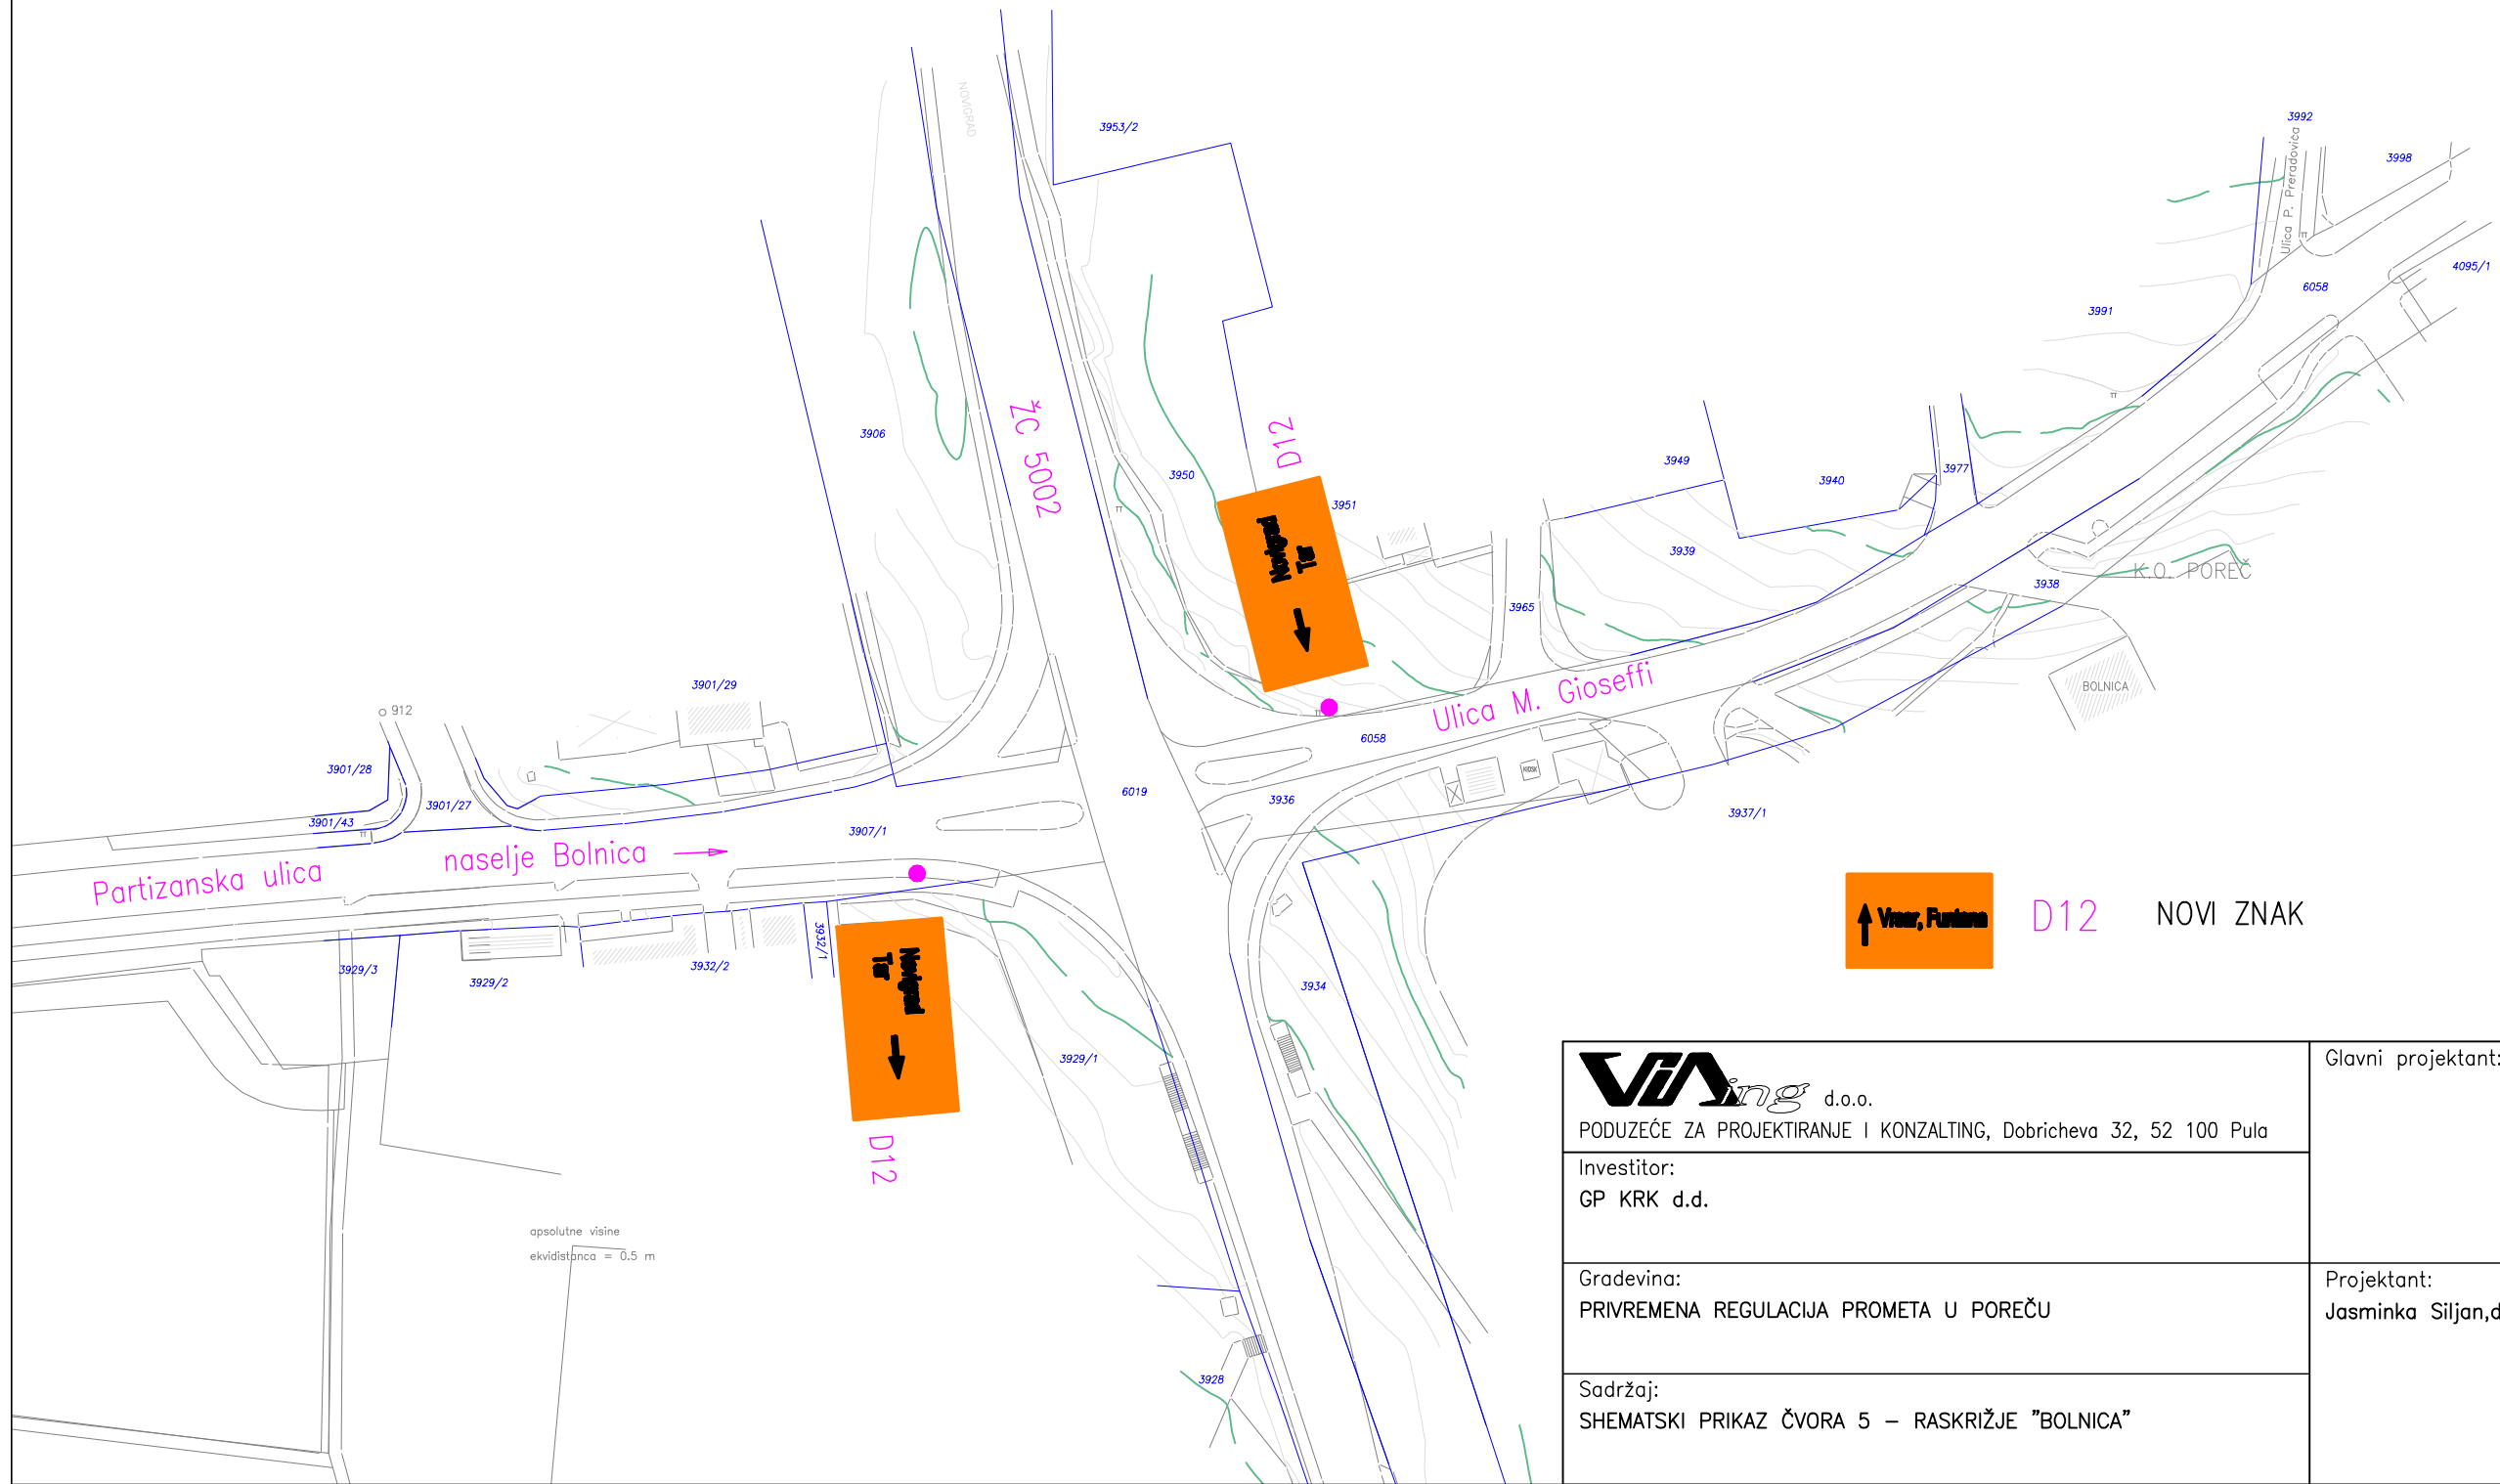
NOVIGRAD

3953/2

3992

3998

Ulica P. Preradovića

4095/1

6058

3991

ŽC 5002

3906

D12

3950

3951

Novigrad
Tar

3949

3940

3977

3939

3938

K.O. POREČ

3965

Ulica M. Gioseffi

6058

BOLNICA

3901/29

o 912

3901/28

3901/27

3901/43

6019

3936

3937/1

3907/1

Partizanska ulica

naselje Bolnica

Vrsar, Funtana

D12

NOVI ZNAK

3929/3

3929/2

3932/2

3932/1

Novigrad
Tar

3934

3929/1

D12

apsolutne visine
ekvidistanca = 0.5 m

3928

VIAing d.o.o.
PODUZEĆE ZA PROJEKTIRANJE I KONZALTING, Dobricheva 32, 52 100 Pula

Glavni projektant:

Investitor:
GP KRK d.d.

Građevina:
PRIVREMENA REGULACIJA PROMETA U POREČU

Projektant:
Jasminka Siljan,d

Sadržaj:
SHEMATSKI PRIKAZ ČVORA 5 – RASKRIŽJE "BOLNICA"